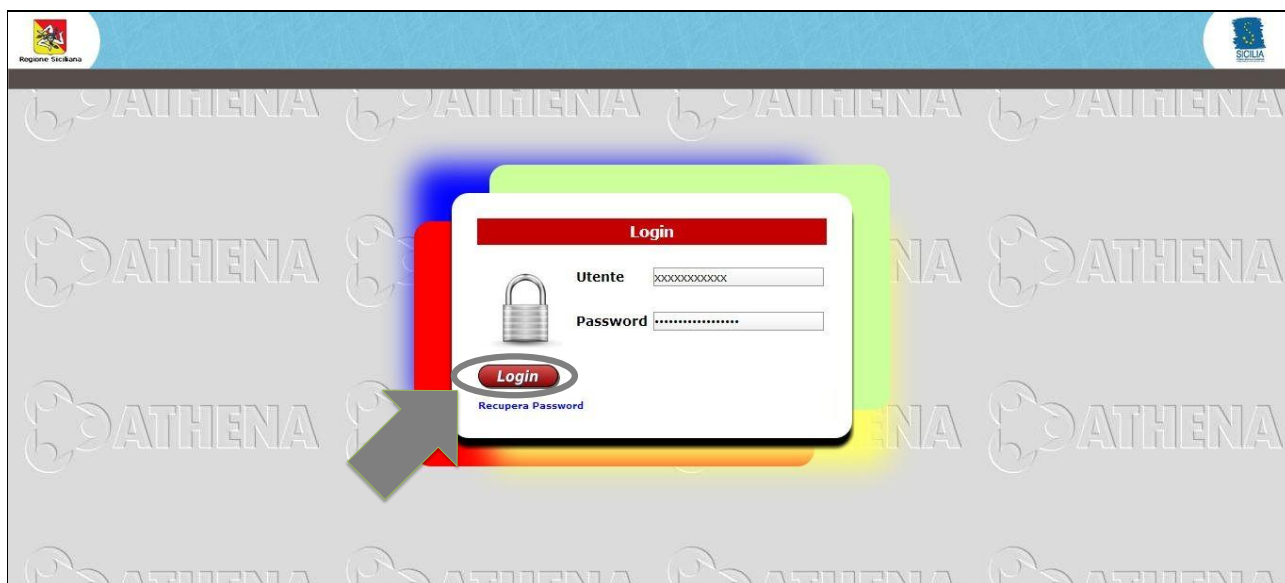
Regione Siciliana

SICILIA

ATHENA ATHENA ATHENA ATHENA

ATHENA ATHENA NA ATHENA

Login

Utente xxxxxxxxxxx

Password ••••••••••••••••••

Login

Recupera Password

ATHENA ATHENA NA ATHENA

ATHENA ATHENA ATHENA ATHENA